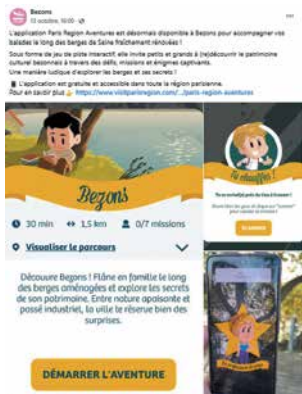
Bezons
13 octobre, 16:00 · 

L'application Paris Region Aventures est désormais disponible à Bezons pour accompagner vos balades le long des berges de Seine fraîchement rénovées !

Sous forme de jeu de piste interactif, elle invite petits et grands à (re)découvrir le patrimoine culturel bezonnais à travers des défis, missions et énigmes captivants.

Une manière ludique d'explorer les berges et ses secrets !

L'application est gratuite et accessible dans toute la région parisienne.
Pour en savoir plus : https://www.visitparisregion.com/.../paris-region-aventures

Bezons

30 min
1,5 km
0/7 missions

Visualiser le parcours

Découvre Bezons ! Flâne en famille le long des berges aménagées et explore les secrets de son patrimoine. Entre nature apaisante et passé industriel, la ville te réserve bien des surprises.

DÉMARRER L'AVENTURE

Tu chauffes !

Tu te rapproches du point de la prochaine !

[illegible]

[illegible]